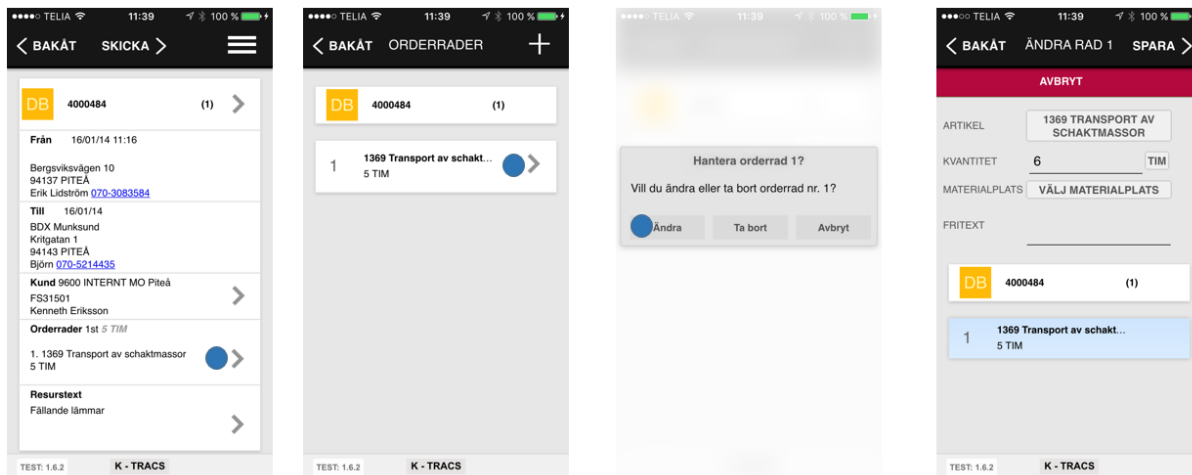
●●●●○ TELIA 11:39 100 %

BAKÅT SKICKA

DB 4000484 (1)

Från 16/01/14 11:16

Bergsviksvägen 10
94137 PITEÅ
Erik Lidström 070-3083584

Till 16/01/14
BDX Munksund
Kritgatan 1
94143 PITEÅ
Björn 070-5214435

Kund 9600 INTERNT MO Piteå
FS31501
Kenneth Eriksson

Orderrader 1st 5 TIM

1. 1369 Transport av schaktmassor
5 TIM

Resurstext
Fällande lämmar

TEST: 1.6.2 K - TRACS

●●●●○ TELIA 11:39 100 %

BAKÅT ORDERRADER +

DB 4000484 (1)

1 1369 Transport av schakt...
5 TIM

TEST: 1.6.2 K - TRACS

●●●●○ TELIA 11:39 100 %

Hantera orderrad 1?

Vill du ändra eller ta bort orderrad nr. 1?

Ändra Ta bort Avbryt

●●●●○ TELIA 11:39 100 %

BAKÅT ÄNDRA RAD 1 SPARA

AVBRYT

ARTIKEL 1369 TRANSPORT AV SCHAKTMASSOR

KVANTITET 6 TIM

MATERIALPLATS VÄLJ MATERIALPLATS

FRITEXT

DB 4000484 (1)

1 1369 Transport av schakt...
5 TIM

TEST: 1.6.2 K - TRACS